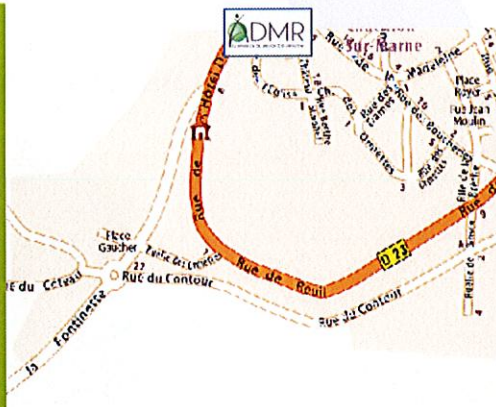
ADMR

Sur-Marne

Rue de l'Hôpital

Rue de Reuil

D 23

Place Gaucher

Ruelle des Lavoirs

Rue du Contour

Rue du Contour

du Coteau

Fontinette

Place Royer

Rue Jean Moulin

Rue de la Madeleine

Rue des Otages

Rue de l'Église

22

15

3

9

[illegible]